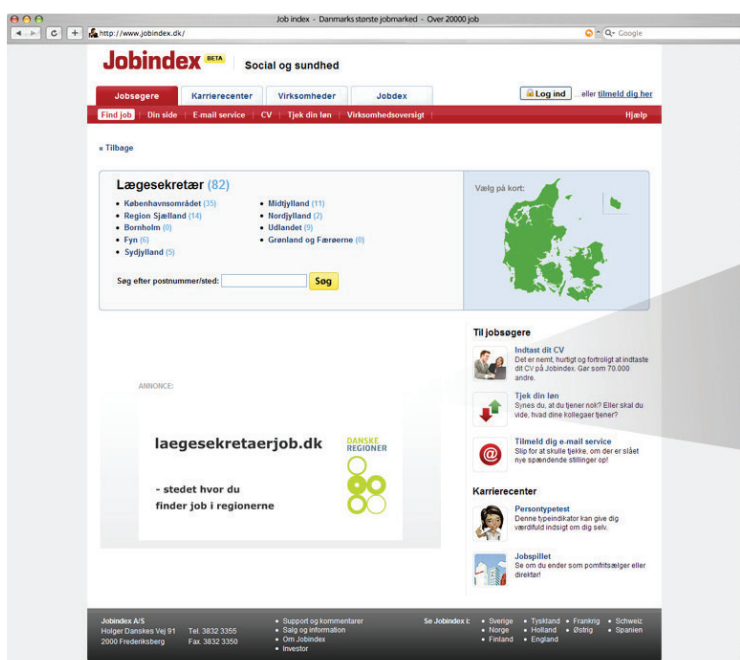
Job index - Danmarks største jobmarked - Over 20000 job

http://www.jobindex.dk/

Q- Google

Jobindex BETA Social og sundhed

Jobsøgere | Karrierecenter | Virksomheder | Jobdex

Log ind ...eller tilmeld dig her

Find job | Din side | E-mail service | CV | Tjek din løn | Virksomhedsoversigt

Hjælp

« Tilbage

Lægesekretær (82)

• Københavnsområdet (35)
• Region Sjælland (14)
• Bornholm (0)
• Fyn (6)
• Sydjylland (5)
• Midtjylland (11)
• Nordjylland (2)
• Udlandet (9)
• Grønland og Færøerne (0)

Vælg på kort:

Søg efter postnummer/sted: Søg

ANNONCE:

laegesekretaerjob.dk

DANSKE REGIONER

- stedet hvor du finder job i regionerne

Til jobsøgere

Indtast dit CV
Det er nemt, hurtigt og fortroligt at indtaste dit CV på Jobindex. Gør som 70.000 andre.

Tjek din løn
Synes du, at du tjener nok? Eller skal du vide, hvad dine kollegaer tjener?

Tilmeld dig e-mail service
Slip for at skulle tjekke, om der er slået nye spændende stillinger op!

Karrierecenter

Persontypetest
Denne typeindikator kan give dig værdifuld indsigt om dig selv.

Jobspillet
Se om du ender som pomfritsælger eller direktør!

Jobindex A/S
Holger Danskes Vej 91
2000 Frederiksberg
Tel. 3832 3355
Fax. 3832 3350

• Support og kommentarer
• Salg og information
• Om Jobindex
• Investor

Se Jobindex i:
• Sverige • Norge • Finland
• Tyskland • Holland • England
• Frankrig • Østrig
• Schweiz • Spanien